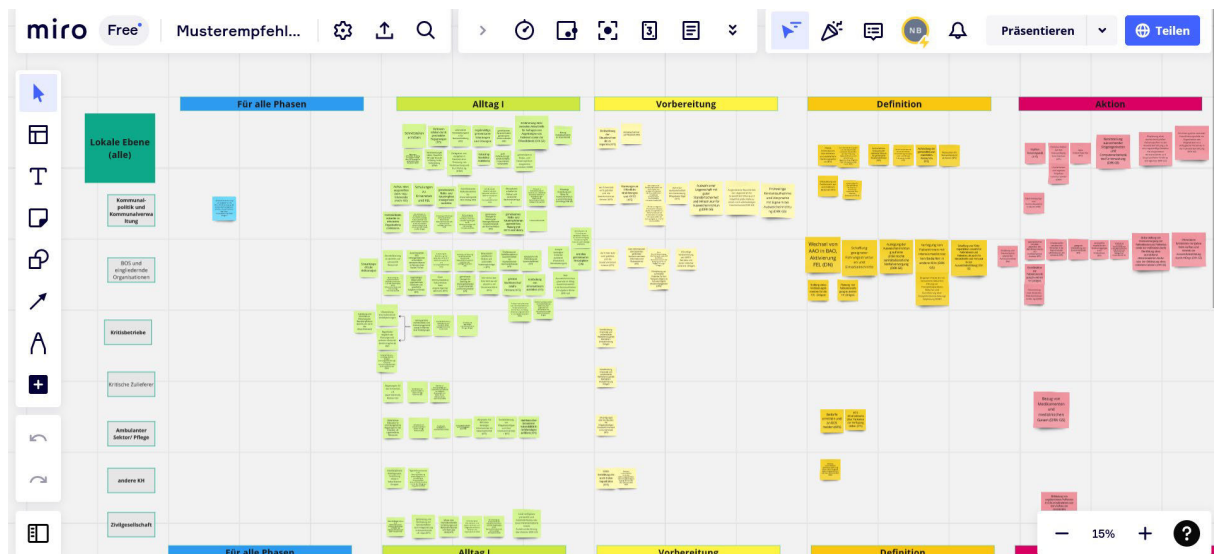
miro Free Musterempfehl... Präsentieren Teilen

NB

Für alle Phasen

Alltag I

Vorbereitung

Definition

Aktion

Lokale Ebene (alle)

Kommunalpolitik und Kommunalverwaltung

BOS und eingebundene Organisationen

Kritisbetriebe

Kritische Zulieferer

Ambulanter Sektor/ Pflege

andere KH

Zivilgesellschaft

Wartner von AAO in BAO; Aktivierung FEL (DN)

Für alle Phasen

Alltag I

Vorbereitung

Definition

15%

?